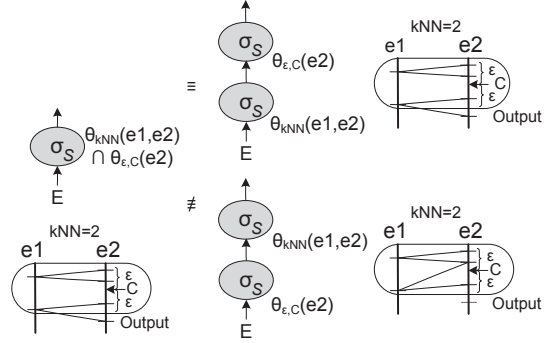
$\sigma_S$ $\theta_{\varepsilon,C}(e2)$

$\equiv$

$\sigma_S$ $\theta_{kNN}(e1,e2)$

E

kNN=2

e1 e2

ε
C
ε

Output

$\sigma_S$ $\theta_{kNN}(e1,e2)$
$\cap\ \theta_{\varepsilon,C}(e2)$

E

$\neq$

$\sigma_S$ $\theta_{kNN}(e1,e2)$

$\sigma_S$ $\theta_{\varepsilon,C}(e2)$

E

kNN=2

e1 e2

ε
C
ε

Output

kNN=2

e1 e2

ε
C
ε

Output